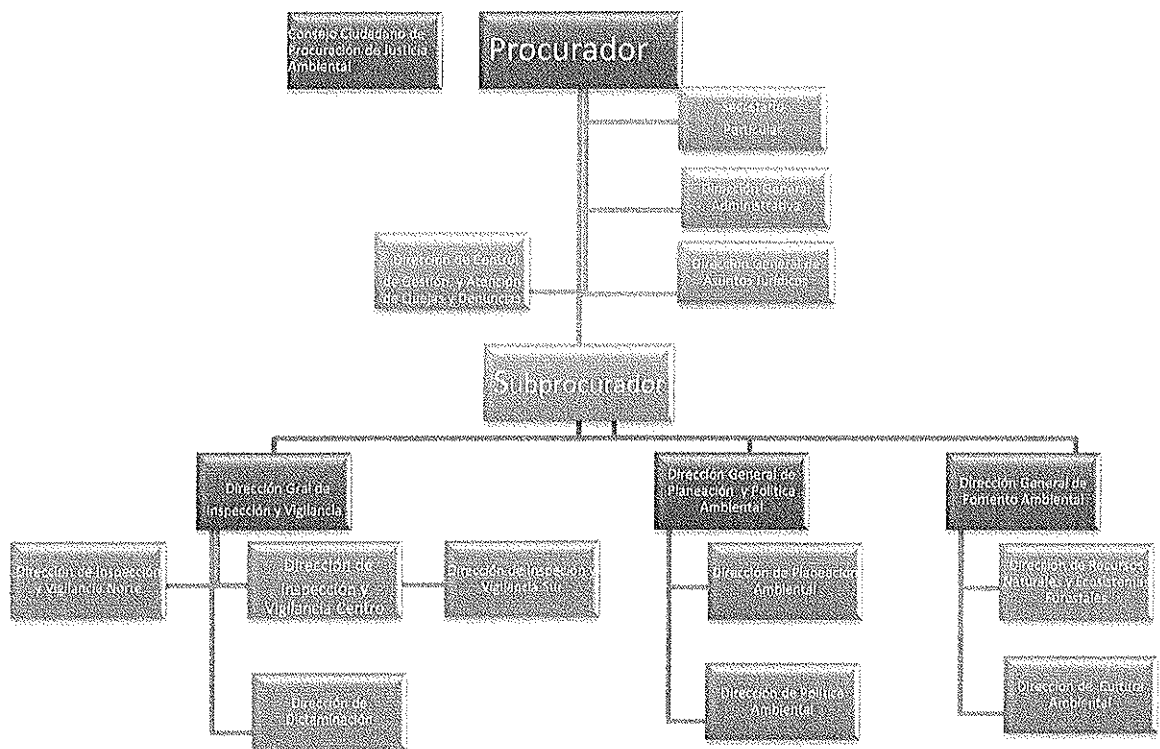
Consejo Ciudadano de Procuración de Justicia Ambiental

Procurador

Secretario Particular

Dirección General Administrativa

Dirección de Control de Gestión y Atención de Quejas y Denuncias

Dirección General de Asuntos Jurídicos

Subprocurador

Dirección Gral de Inspección y Vigilancia

Dirección General de Planeación y Política Ambiental

Dirección General de Fomento Ambiental

Dirección de Inspección y Vigilancia Norte

Dirección de Inspección y Vigilancia Centro

Dirección de Inspección y Vigilancia Sur

Dirección de Planeación Ambiental

Dirección de Recursos Naturales y Economía Forestal

Dirección de Dictaminación

Dirección de Política Ambiental

Dirección de Cultura Ambiental